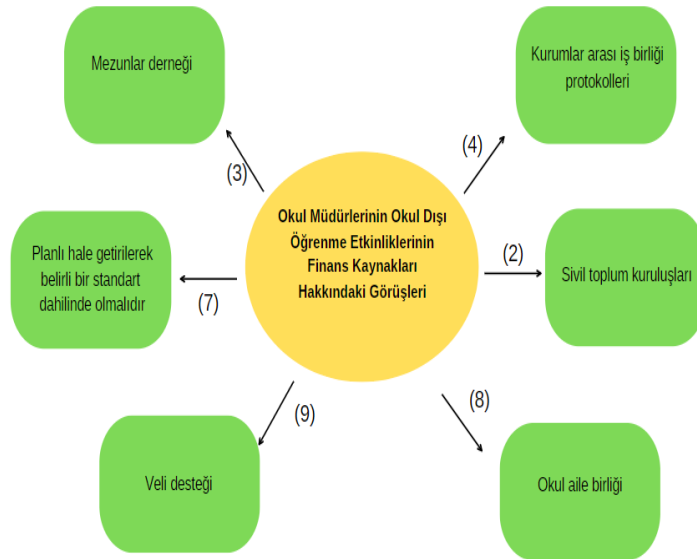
Okul Müdürlerinin Okul Dışı Öğrenme Etkinliklerinin Finans Kaynakları Hakkındaki Görüşleri

(3)
Mezunlar derneği

(4)
Kurumlar arası iş birliği protokolleri

(7)
Planlı hale getirilerek belirli bir standart dahilinde olmalıdır

(2)
Sivil toplum kuruluşları

(9)
Veli desteği

(8)
Okul aile birliği